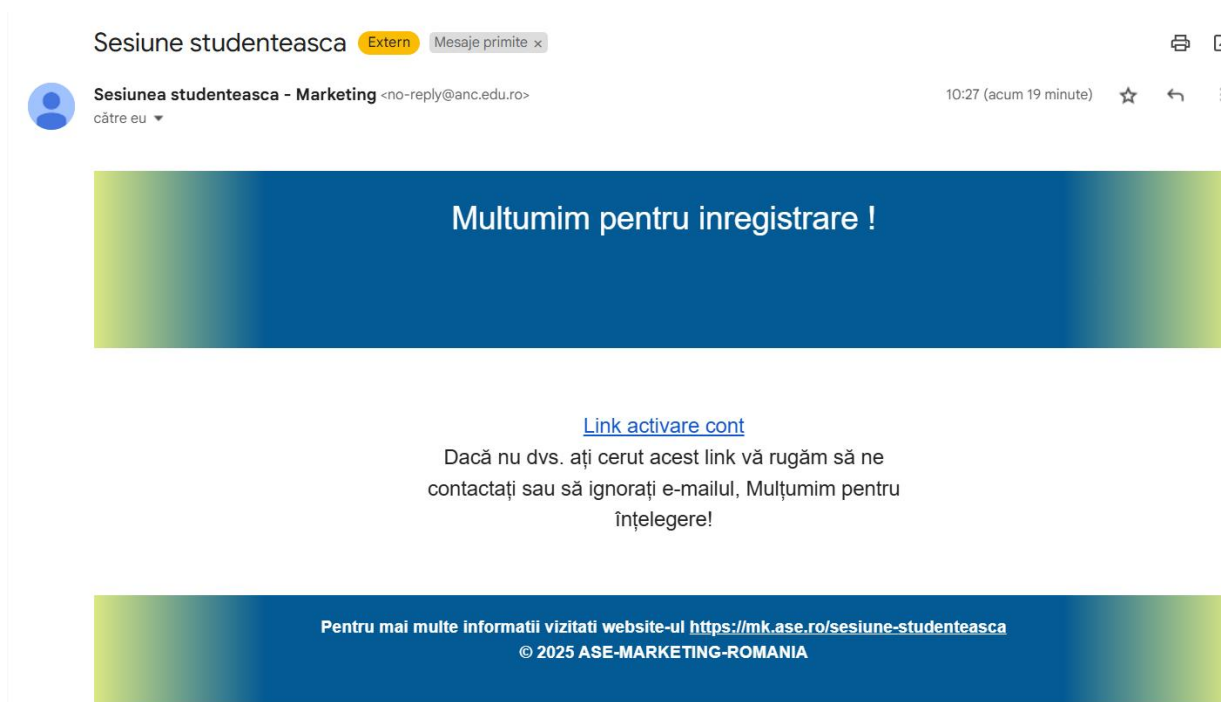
Sesiune studenteasca Extern Mesaje primite ×

Sesiunea studenteasca - Marketing <no-reply@anc.edu.ro>
către eu

10:27 (acum 19 minute)

Multumim pentru inregistrare !

Link activare cont
Dacă nu dvs. ați cerut acest link vă rugăm să ne contactați sau să ignorați e-mailul, Mulțumim pentru înțelegere!

Pentru mai multe informatii vizitati website-ul https://mk.ase.ro/sesiune-studenteasca
© 2025 ASE-MARKETING-ROMANIA